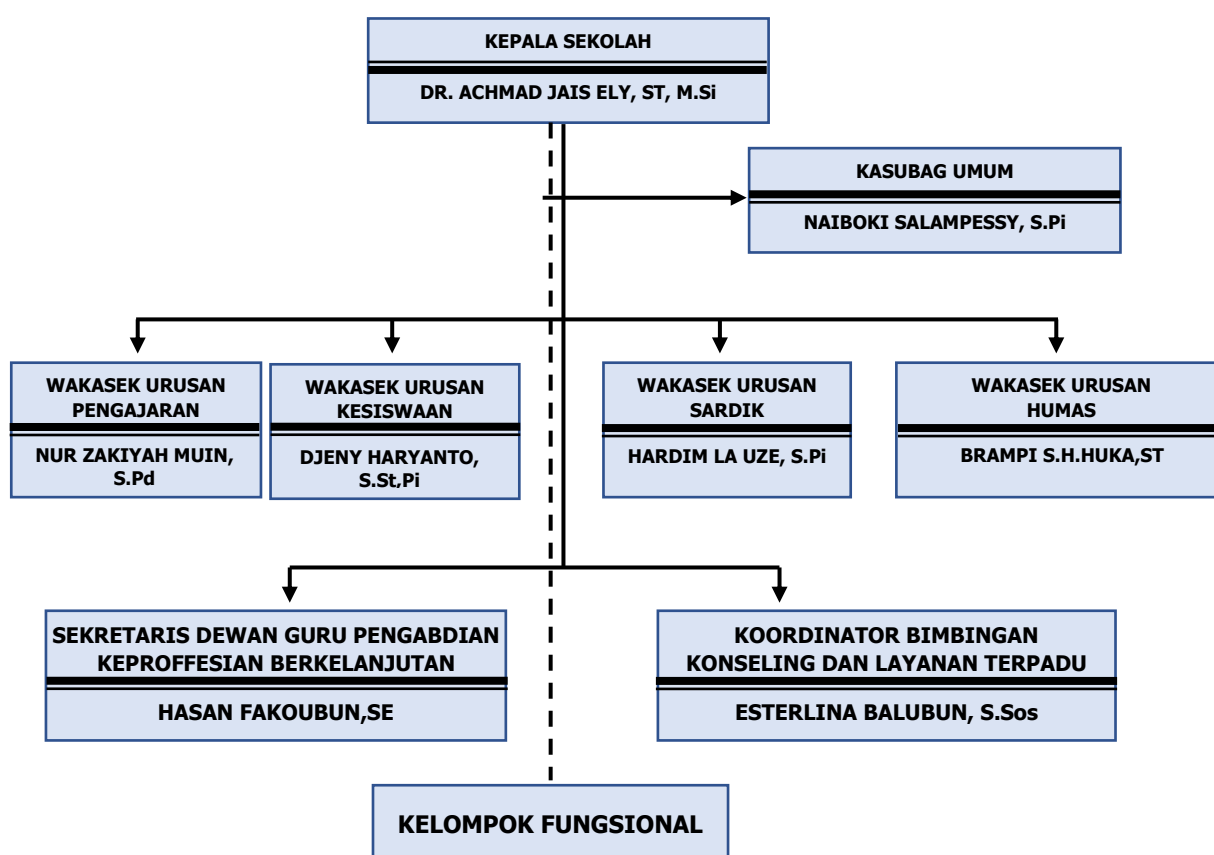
KEPALA SEKOLAH

DR. ACHMAD JAIS ELY, ST, M.Si

KASUBAG UMUM

NAIBOKI SALAMPESSY, S.Pi

WAKASEK URUSAN PENGAJARAN

NUR ZAKIYAH MUIN, S.Pd

WAKASEK URUSAN KESISWAAN

DJENY HARYANTO, S.St.Pi

WAKASEK URUSAN SARDIK

HARDIM LA UZE, S.Pi

WAKASEK URUSAN HUMAS

BRAMPI S.H.HUKA,ST

SEKRETARIS DEWAN GURU PENGABDIAN KEPROFFESIAN BERKELANJUTAN

HASAN FAKOUBUN,SE

KOORDINATOR BIMBINGAN KONSELING DAN LAYANAN TERPADU

ESTERLINA BALUBUN, S.Sos

KELOMPOK FUNGSIONAL